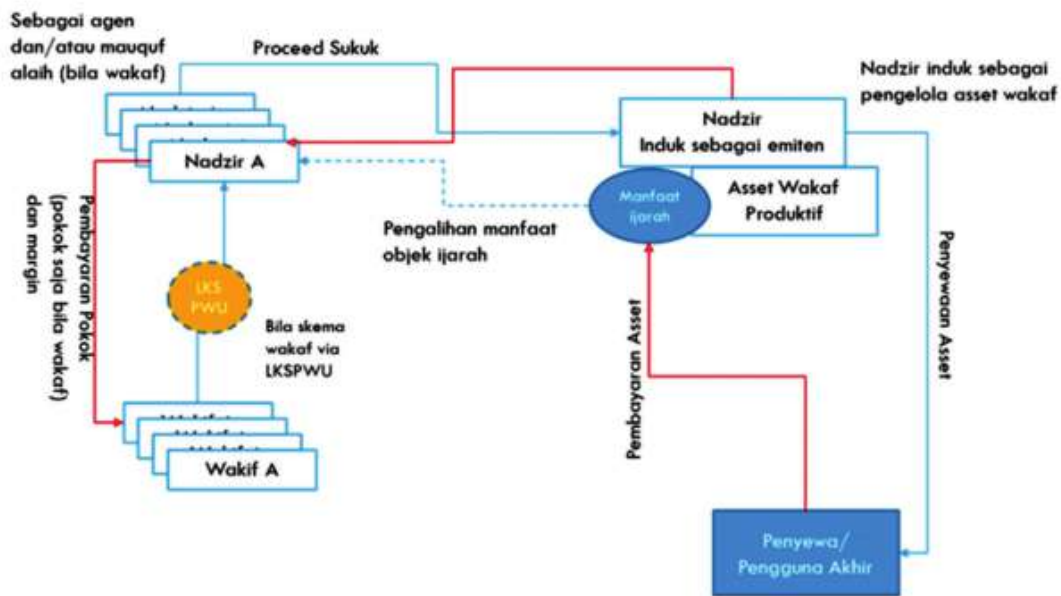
Sebagai agen dan/atau mauquf alaih (bila wakaf)

Proceed Sukuk

Nadzir induk sebagai pengelola asset wakaf

Nadzir A

Nadzir Induk sebagai emiten

Manfaat ijarah

Asset Wakaf Produktif

Pembayaran Pokok (pokok saja bila wakaf) dan margin

Pengalihan manfaat objek ijarah

Penyewaan Asset

LKS PWU

Bila skema wakaf via LKSPWU

Pembayaran Asset

Wakif A

Penyewa/ Pengguna Akhir